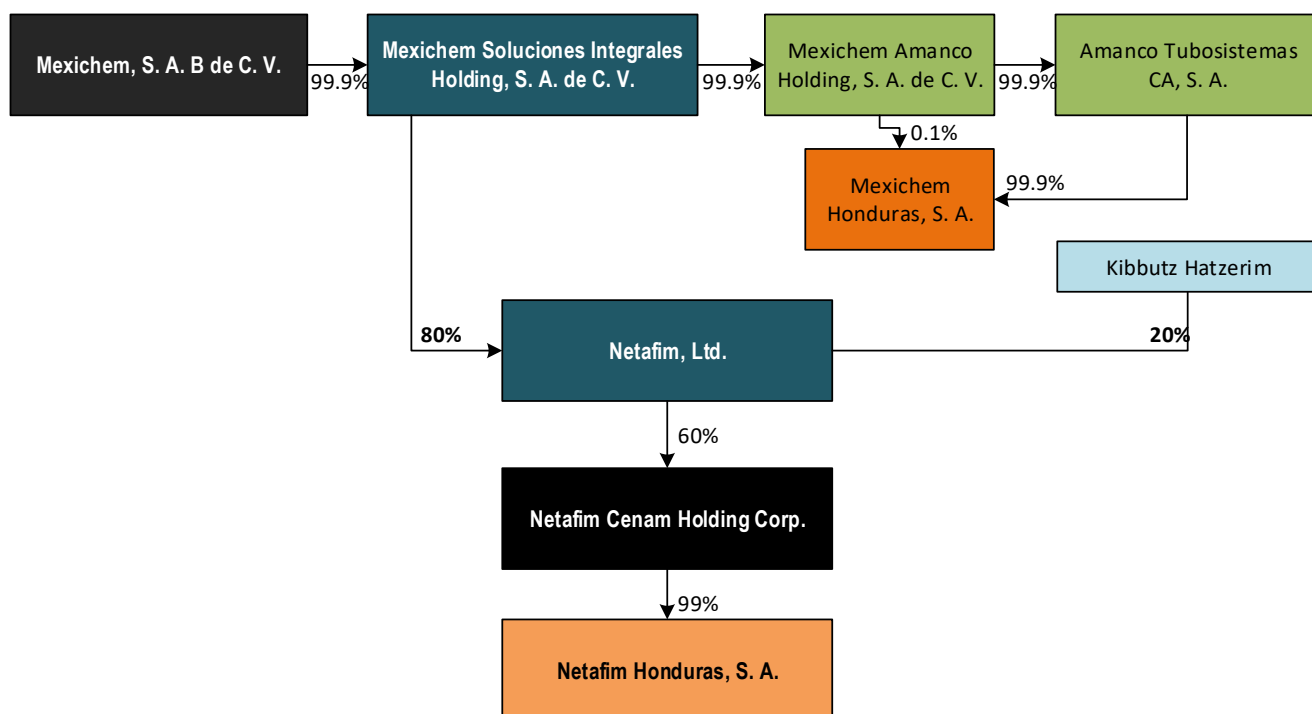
Mexichem, S. A. B de C. V.

99.9%

Mexichem Soluciones Integrales Holding, S. A. de C. V.

99.9%

Mexichem Amanco Holding, S. A. de C. V.

99.9%

Amanco Tubosistemas CA, S. A.

0.1%

Mexichem Honduras, S. A.

99.9%

Kibbutz Hatzerim

80%

Netafim, Ltd.

20%

60%

Netafim Cenam Holding Corp.

99%

Netafim Honduras, S. A.